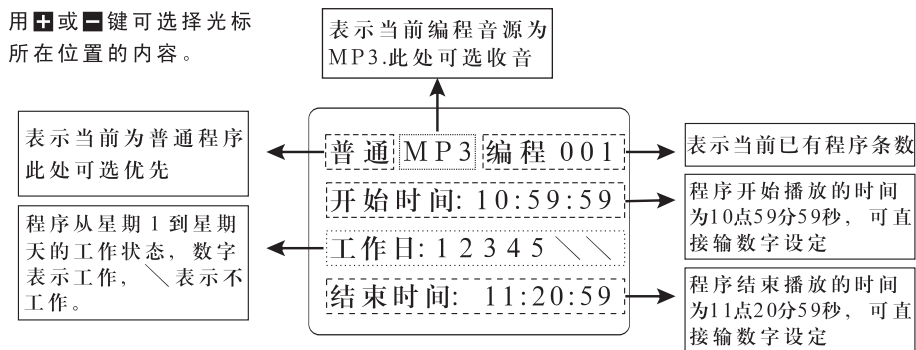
用 + 或 − 键可选择光标所在位置的内容。

表示当前编程音源为MP3.此处可选收音

表示当前为普通程序此处可选优先

普通 MP3 编程 001

表示当前已有程序条数

开始时间: 10:59:59

程序开始播放的时间为10点59分59秒，可直接输数字设定

程序从星期1到星期天的工作状态，数字表示工作，＼表示不工作。

工作日: 1 2 3 4 5 ＼ ＼

结束时间: 11:20:59

程序结束播放的时间为11点20分59秒，可直接输数字设定